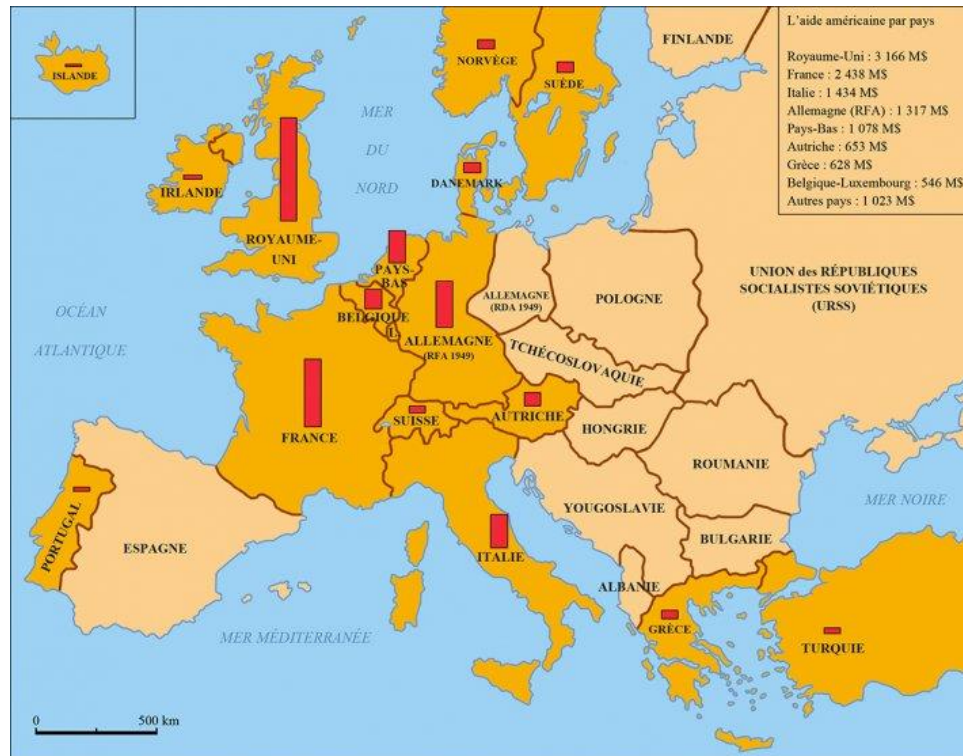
L'aide américaine par pays

Royaume-Uni : 3 166 M$
France : 2 438 M$
Italie : 1 434 M$
Allemagne (RFA) : 1 317 M$
Pays-Bas : 1 078 M$
Autriche : 653 M$
Grèce : 628 M$
Belgique-Luxembourg : 546 M$
Autres pays : 1 023 M$

ISLANDE

NORVÈGE

SUÈDE

FINLANDE

MER DU NORD

IRLANDE

DANEMARK

ROYAUME-UNI

PAYS-BAS

BELGIQUE

L

ALLEMAGNE (RDA 1949)

POLOGNE

UNION des RÉPUBLIQUES SOCIALISTES SOVIÉTIQUES (URSS)

OCÉAN ATLANTIQUE

ALLEMAGNE (RFA 1949)

TCHÉCOSLOVAQUIE

FRANCE

SUISSE

AUTRICHE

HONGRIE

ROUMANIE

MER NOIRE

YOUGOSLAVIE

PORTUGAL

ESPAGNE

ITALIE

BULGARIE

ALBANIE

MER MÉDITERRANÉE

GRÈCE

TURQUIE

0

500 km